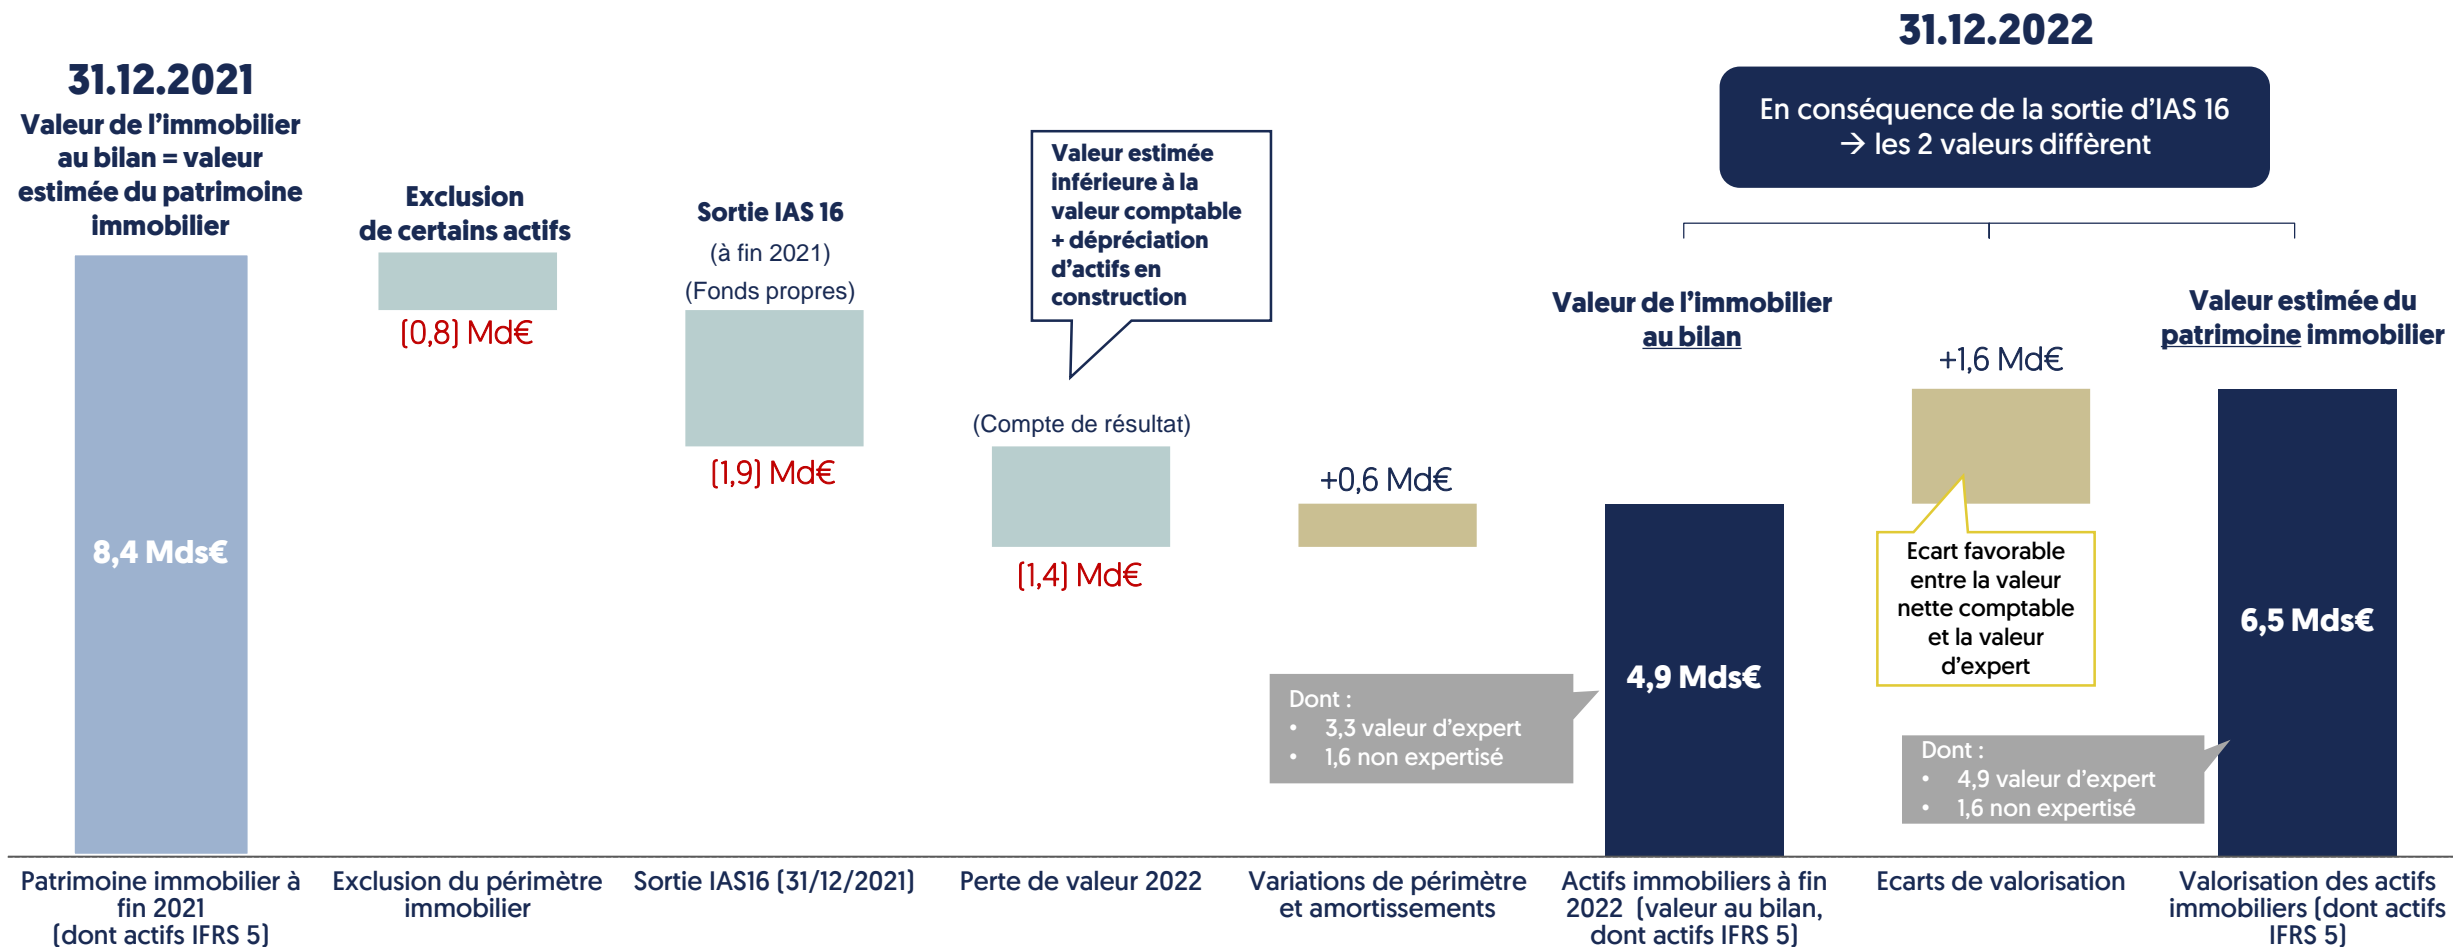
31.12.2021
Valeur de l'immobilier au bilan = valeur estimée du patrimoine immobilier

Exclusion de certains actifs

Sortie IAS 16
(à fin 2021)
(Fonds propres)

Valeur estimée inférieure à la valeur comptable + dépréciation d'actifs en construction

31.12.2022

En conséquence de la sortie d'IAS 16 → les 2 valeurs diffèrent

Valeur de l'immobilier au bilan

Valeur estimée du patrimoine immobilier

8,4 Mds€

[0,8] Md€

[1,9] Md€

(Compte de résultat)

[1,4] Md€

+0,6 Md€

Dont :
• 3,3 valeur d'expert
• 1,6 non expertisé

4,9 Mds€

+1,6 Md€

Ecart favorable entre la valeur nette comptable et la valeur d'expert

Dont :
• 4,9 valeur d'expert
• 1,6 non expertisé

6,5 Mds€

Patrimoine immobilier à fin 2021 [dont actifs IFRS 5]

Exclusion du périmètre immobilier

Sortie IAS16 [31/12/2021]

Perte de valeur 2022

Variations de périmètre et amortissements

Actifs immobiliers à fin 2022 [valeur au bilan, dont actifs IFRS 5]

Ecarts de valorisation

Valorisation des actifs immobiliers [dont actifs IFRS 5]